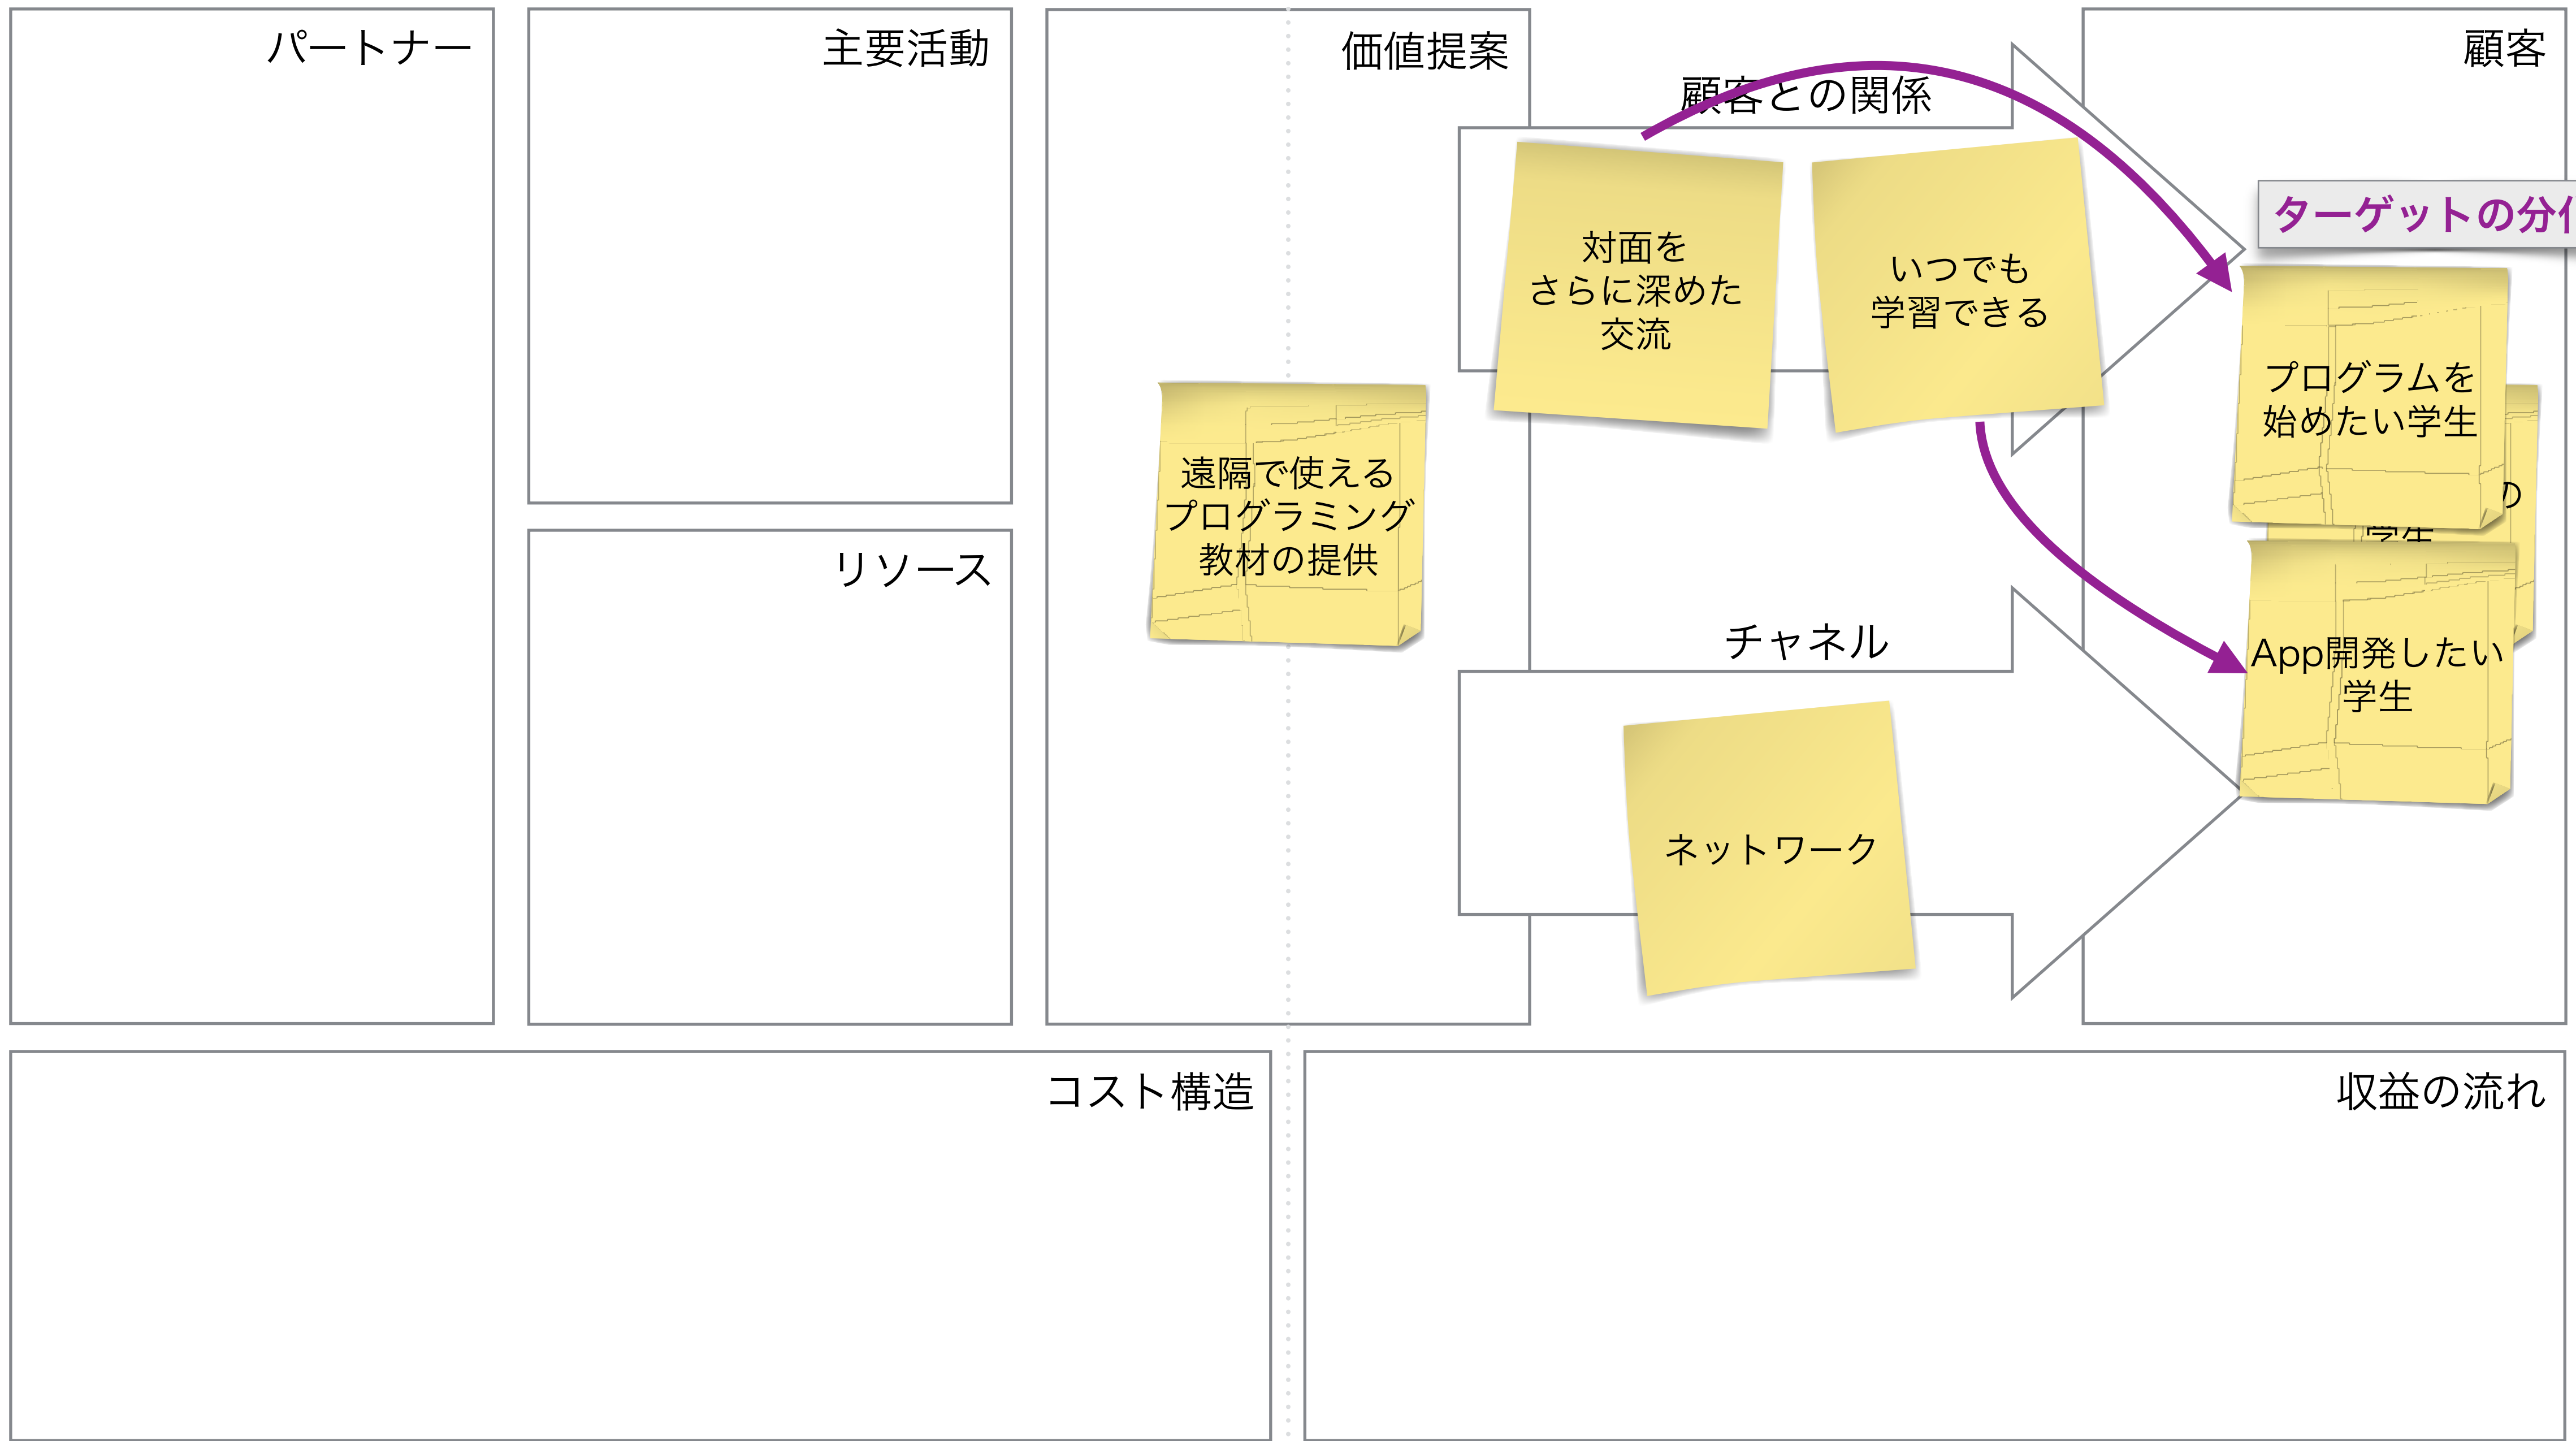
パートナー

主要活動

リソース

価値提案

遠隔で使える
プログラミング
教材の提供

顧客との関係

対面を
さらに深めた
交流

いつでも
学習できる

チャネル

ネットワーク

顧客

ターゲットの分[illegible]

プログラムを
始めたい学生

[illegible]

App開発したい
学生

コスト構造

収益の流れ